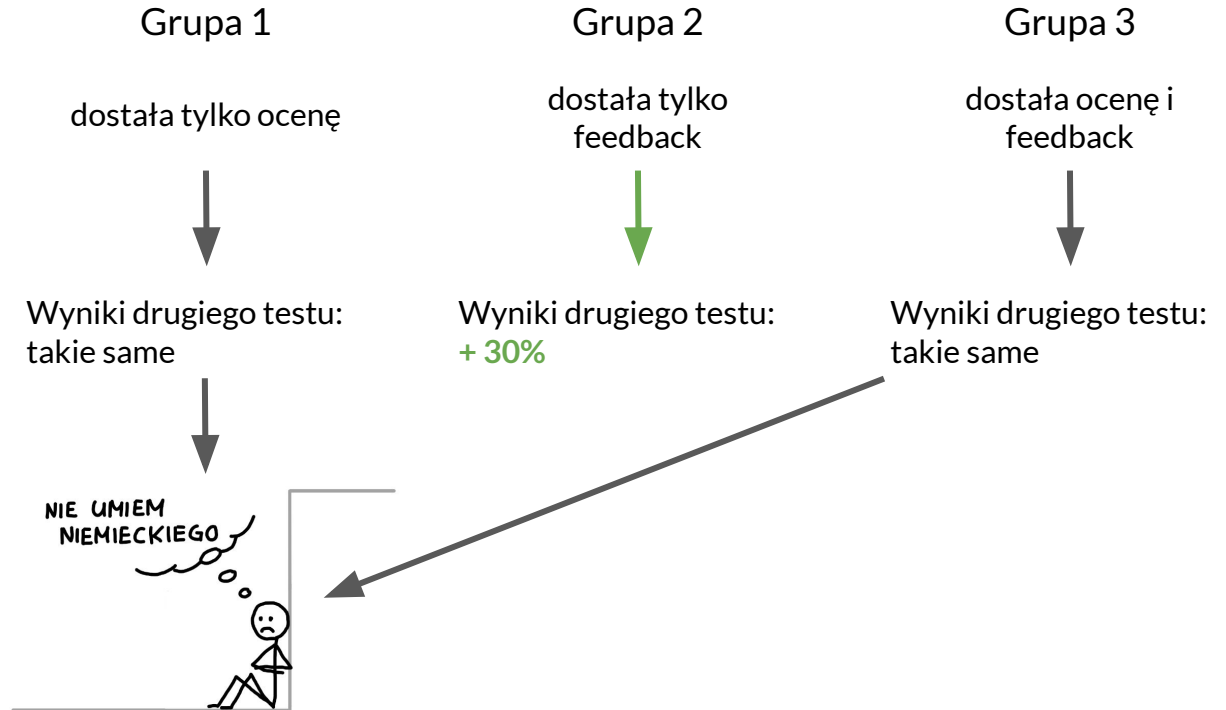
Grupa 1

dostała tylko ocenę

Wyniki drugiego testu: takie same

Grupa 2

dostała tylko feedback

Wyniki drugiego testu: + 30%

Grupa 3

dostała ocenę i feedback

Wyniki drugiego testu: takie same

NIE UMIEM NIEMIECKIEGO